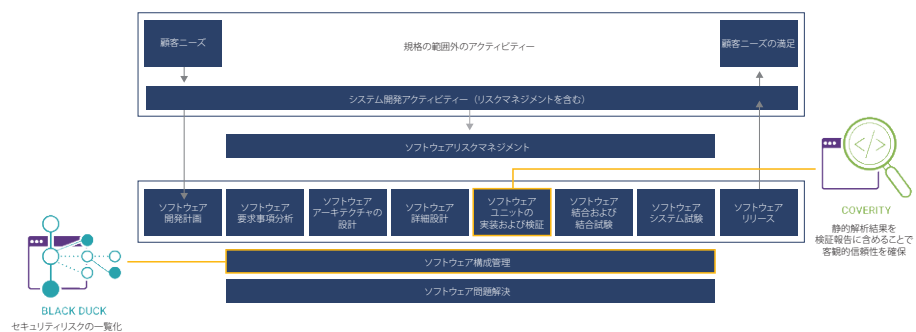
顧客ニーズ

規格の範囲外のアクティビティー

顧客ニーズの満足

システム開発アクティビティー（リスクマネジメントを含む）

ソフトウェアリスクマネジメント

ソフトウェア開発計画

ソフトウェア要求事項分析

ソフトウェアアーキテクチャの設計

ソフトウェア詳細設計

ソフトウェアユニットの実装および検証

ソフトウェア結合および結合試験

ソフトウェアシステム試験

ソフトウェアリリース

ソフトウェア構成管理

ソフトウェア問題解決

COVERITY
静的解析結果を検証報告に含めることで客観的信頼性を確保

BLACK DUCK
セキュリティリスクの一覧化